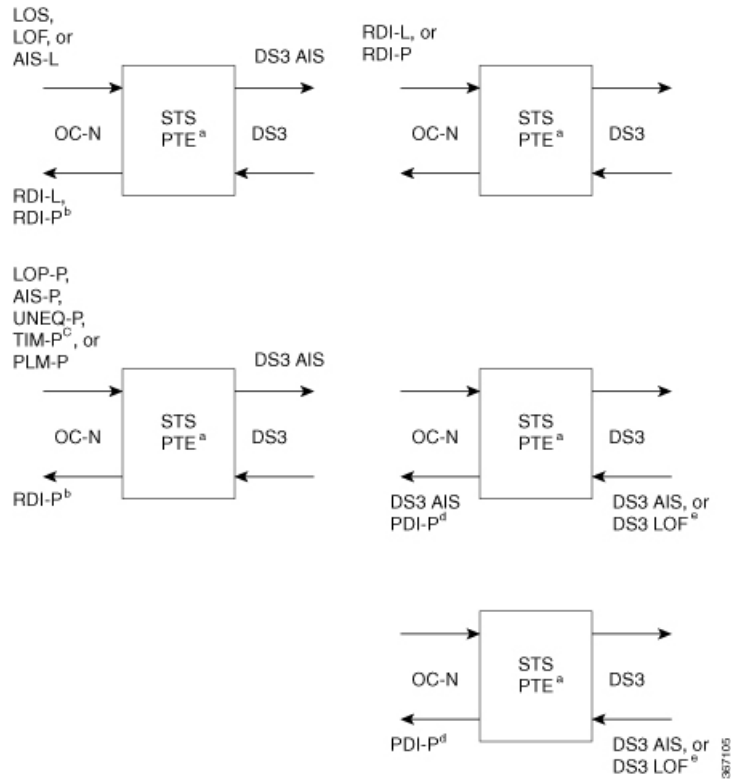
LOS, LOF, or AIS-L

DS3 AIS

OC-N

STS PTE$^{a}$

DS3

RDI-L, RDI-P$^{b}$

RDI-L, or RDI-P

OC-N

STS PTE$^{a}$

DS3

LOP-P, AIS-P, UNEQ-P, TIM-P$^{C}$, or PLM-P

DS3 AIS

OC-N

STS PTE$^{a}$

DS3

RDI-P$^{b}$

OC-N

STS PTE$^{a}$

DS3

DS3 AIS PDI-P$^{d}$

DS3 AIS, or DS3 LOF$^{e}$

OC-N

STS PTE$^{a}$

DS3

PDI-P$^{d}$

DS3 AIS, or DS3 LOF$^{e}$

367105